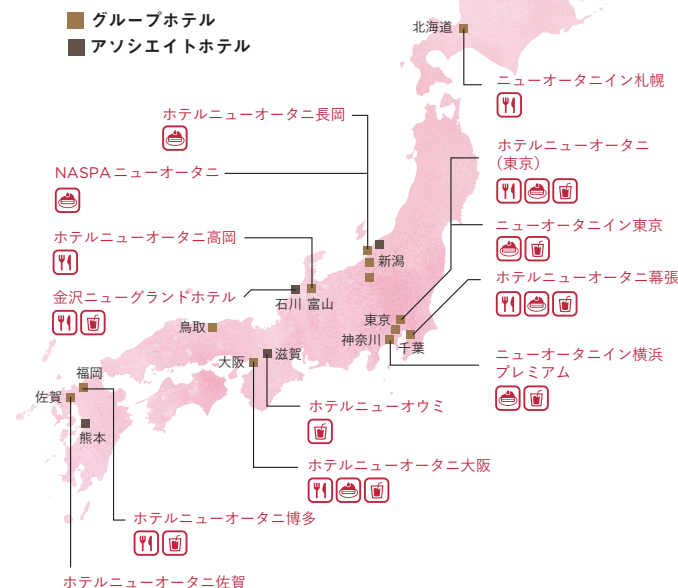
グループホテル
アソシエイトホテル

北海道
ニューオータニイン札幌

ホテルニューオータニ長岡

NASPA ニューオータニ

ホテルニューオータニ高岡

金沢ニューグランドホテル

ホテルニューオータニ（東京）

ニューオータニイン東京

ホテルニューオータニ幕張

新潟
石川
富山
鳥取
東京
神奈川
千葉
大阪
滋賀
福岡
佐賀
熊本

ニューオータニイン横浜プレミアム

ホテルニューオウミ

ホテルニューオータニ大阪

ホテルニューオータニ博多

ホテルニューオータニ佐賀